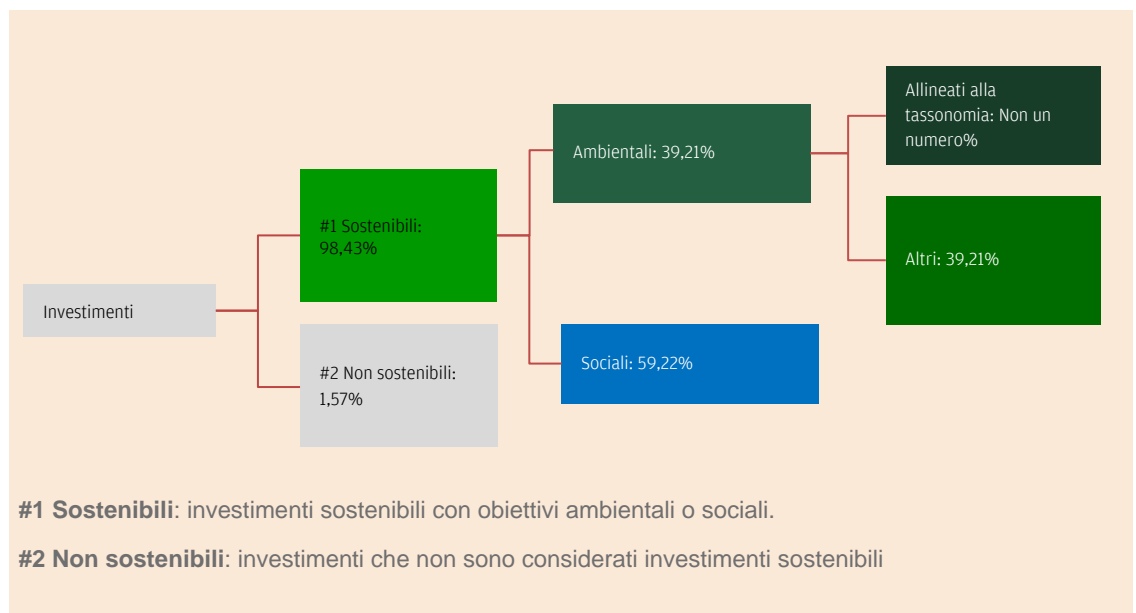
Investimenti

#1 Sostenibili: 98,43%

#2 Non sostenibili: 1,57%

Ambientali: 39,21%

Sociali: 59,22%

Allineati alla tassonomia: Non un numero%

Altri: 39,21%

**#1 Sostenibili**: investimenti sostenibili con obiettivi ambientali o sociali.

**#2 Non sostenibili**: investimenti che non sono considerati investimenti sostenibili